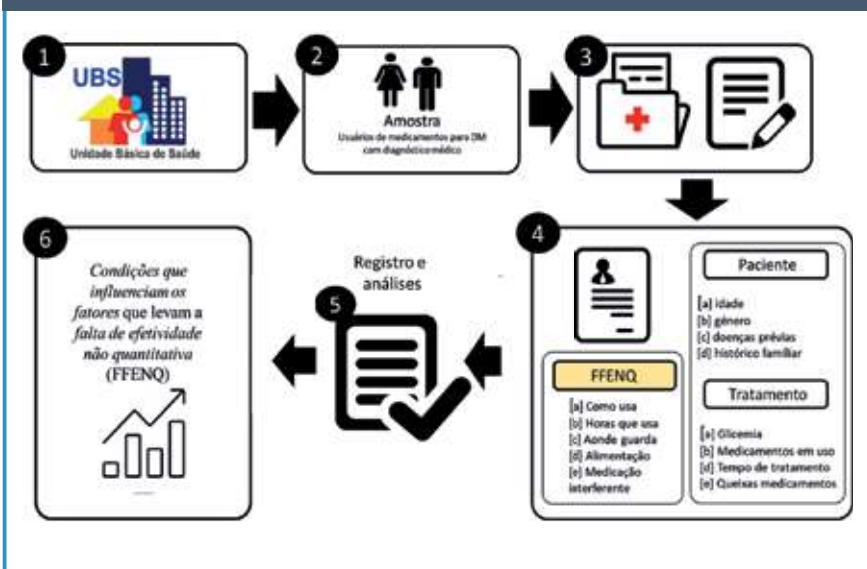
1

UBS

Unidade Básica de Saúde

2

Amostra

Usuários de medicamentos para DM com diagnóstico médico

3

4

Paciente

[a] idade
[b] gênero
[c] doenças prévias
[d] histórico familiar

FFENQ

[a] Como usa
[b] Horas que usa
[c] Aonde guarda
[d] Alimentação
[e] Medicação interferente

Tratamento

[a] Glicemia
[b] Medicamentos em uso
[d] Tempo de tratamento
[e] Queixas medicamentos

Registro e análises

5

6

Condições que influenciam os fatores que levam a falta de efetividade não quantitativa (FFENQ)